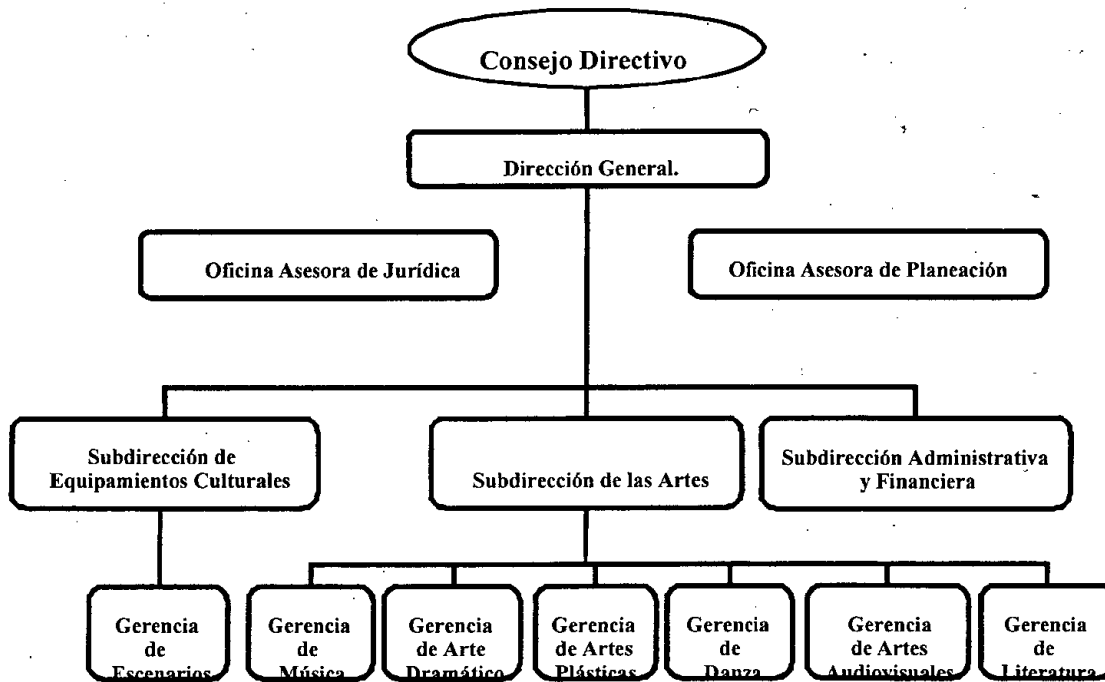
Consejo Directivo

Dirección General.

Oficina Asesora de Jurídica

Oficina Asesora de Planeación

Subdirección de Equipamientos Culturales

Subdirección de las Artes

Subdirección Administrativa y Financiera

Gerencia de Escenarios

Gerencia de Música

Gerencia de Arte Dramático

Gerencia de Artes Plásticas

Gerencia de Danza

Gerencia de Artes Audiovisuales

Gerencia de Literatura